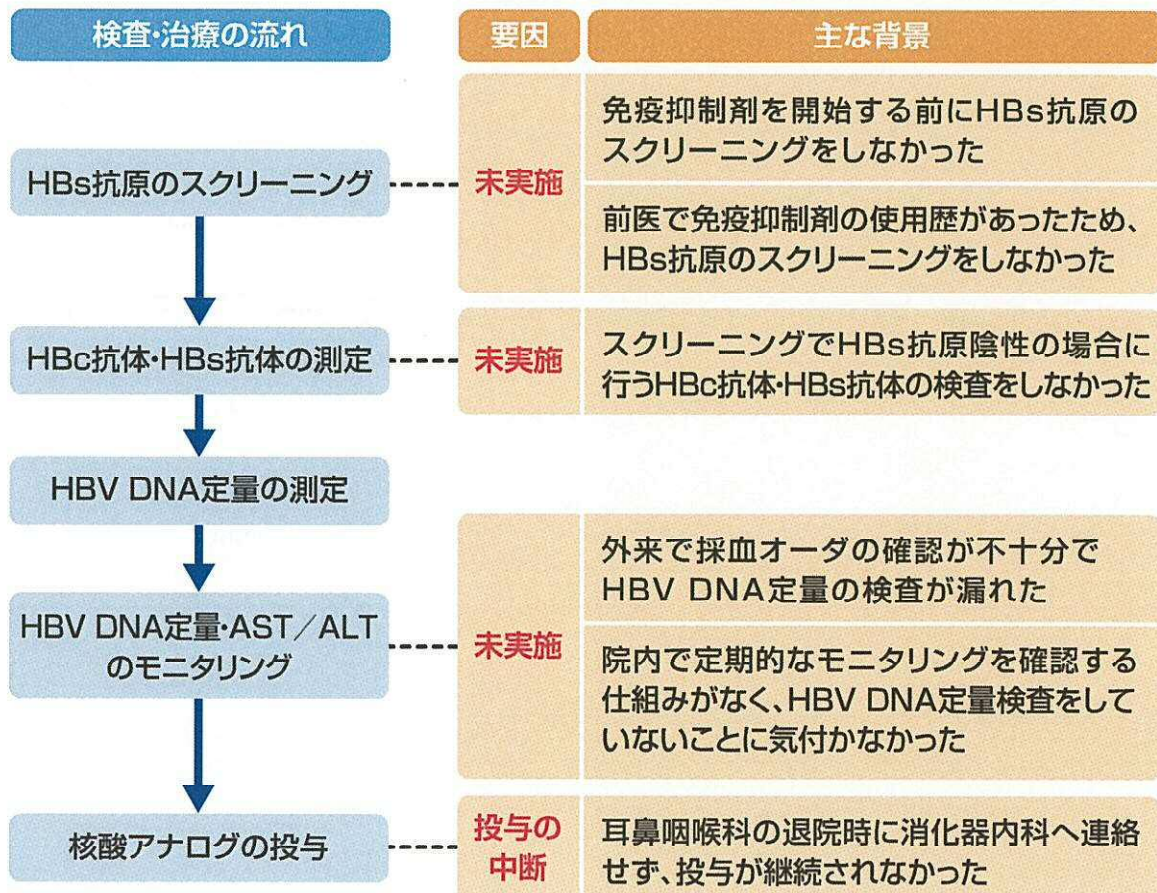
| 検査･治療の流れ | 要因 | 主な背景 |
|---|---|---|
| HBs抗原のスクリーニング | 未実施 | 免疫抑制剤を開始する前にHBs抗原のスクリーニングをしなかった |
| | | 前医で免疫抑制剤の使用歴があったため、HBs抗原のスクリーニングをしなかった |
| HBc抗体･HBs抗体の測定 | 未実施 | スクリーニングでHBs抗原陰性の場合に行うHBc抗体･HBs抗体の検査をしなかった |
| HBV DNA定量の測定 | | |
| HBV DNA定量･AST／ALTのモニタリング | 未実施 | 外来で採血オーダの確認が不十分でHBV DNA定量の検査が漏れた |
| | | 院内で定期的なモニタリングを確認する仕組みがなく、HBV DNA定量検査をしていないことに気付かなかった |
| 核酸アナログの投与 | 投与の中断 | 耳鼻咽喉科の退院時に消化器内科へ連絡せず、投与が継続されなかった |